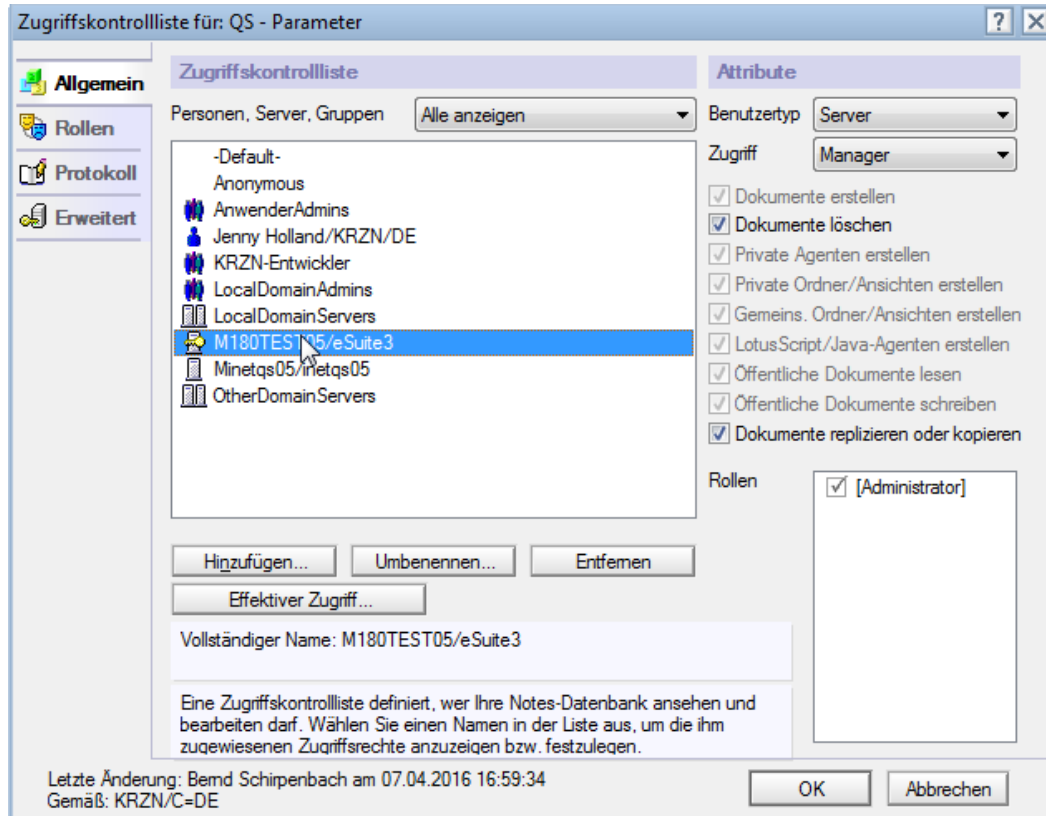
Zugriffskontrollliste für: QS - Parameter

? X

Allgemein
Rollen
Protokoll
Erweitert

Zugriffskontrollliste

Personen, Server, Gruppen
Alle anzeigen

-Default-
Anonymous
AnwenderAdmins
Jenny Holland/KRZN/DE
KRZN-Entwickler
LocalDomainAdmins
LocalDomainServers
M180TEST05/eSuite3
Minetqs05/inetqs05
OtherDomainServers

Hinzufügen...
Umbenennen...
Entfernen
Effektiver Zugriff...

Vollständiger Name: M180TEST05/eSuite3

Eine Zugriffskontrollliste definiert, wer Ihre Notes-Datenbank ansehen und bearbeiten darf. Wählen Sie einen Namen in der Liste aus, um die ihm zugewiesenen Zugriffsrechte anzuzeigen bzw. festzulegen.

Attribute

Benutzertyp
Server
Zugriff
Manager

Dokumente erstellen
Dokumente löschen
Private Agenten erstellen
Private Ordner/Ansichten erstellen
Gemeins. Ordner/Ansichten erstellen
LotusScript/Java-Agenten erstellen
Öffentliche Dokumente lesen
Öffentliche Dokumente schreiben
Dokumente replizieren oder kopieren

Rollen
[Administrator]

Letzte Änderung: Bernd Schirpenbach am 07.04.2016 16:59:34
Gemäß: KRZN/C=DE

OK
Abbrechen